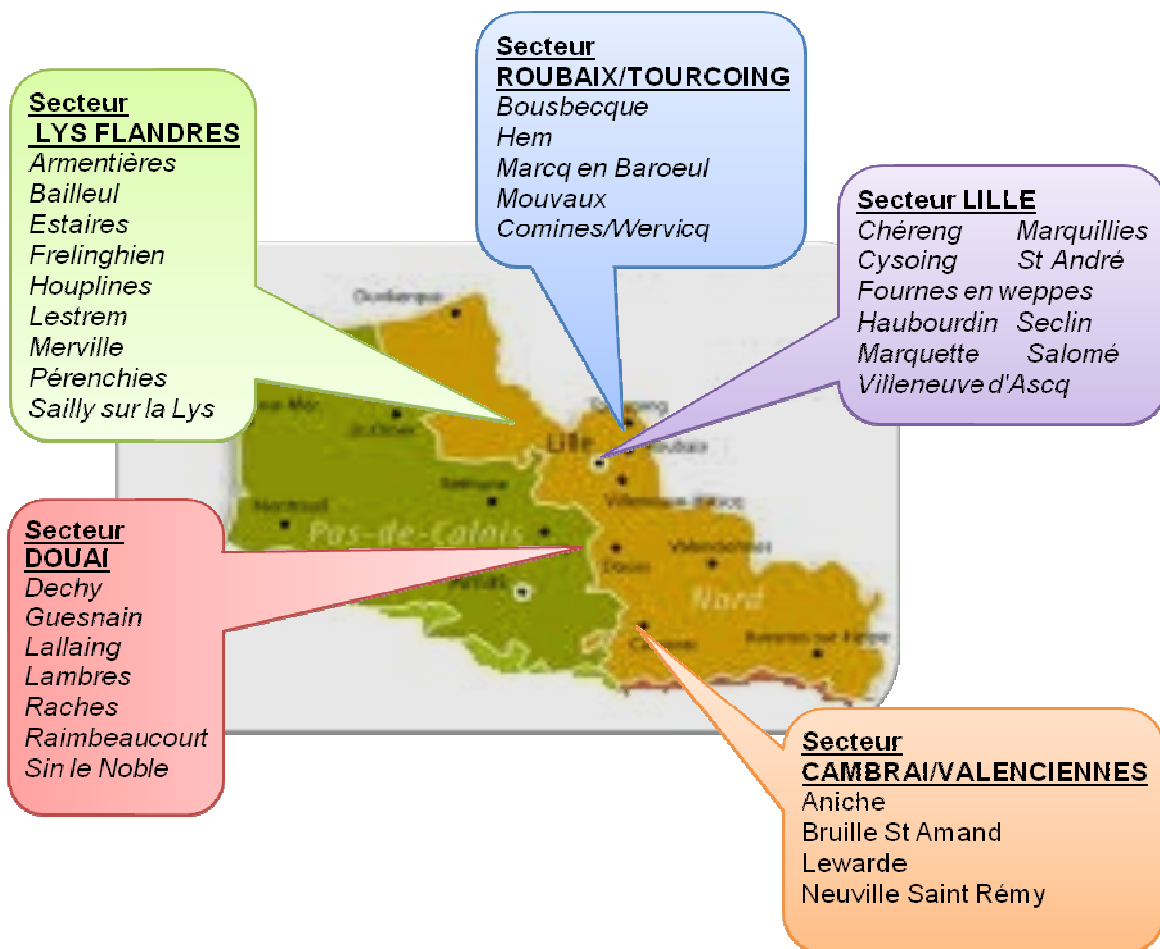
Secteur
LYS FLANDRES
Armentières
Bailleul
Estaires
Frelinghien
Houplines
Lestrem
Merville
Pérenchies
Sailly sur la Lys

Secteur
ROUBAIX/TOURCOING
Bousbecque
Hem
Marcq en Baroeul
Mouvaux
Comines/Wervicq

Secteur LILLE
Chéreng
Marquillies
Cysoing
St André
Fournes en weppes
Haubourdin
Seclin
Marquette
Salomé
Villeneuve d'Ascq

Secteur
DOUAI
Dechy
Guesnain
Lallaing
Lambres
Raches
Raimbeaucourt
Sin le Noble

Secteur
CAMBRAI/VALENCIENNES
Aniche
Bruille St Amand
Lewarde
Neuville Saint Rémy

Dunkerque
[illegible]-Mer
St-Omer
Béthune
Montreuil
Pas-de-Calais
Arras
Lille
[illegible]
Roubaix
Villeneuve-d'Ascq
Douai
Valenciennes
Nord
Cambrai
Avesnes-sur-Helpe